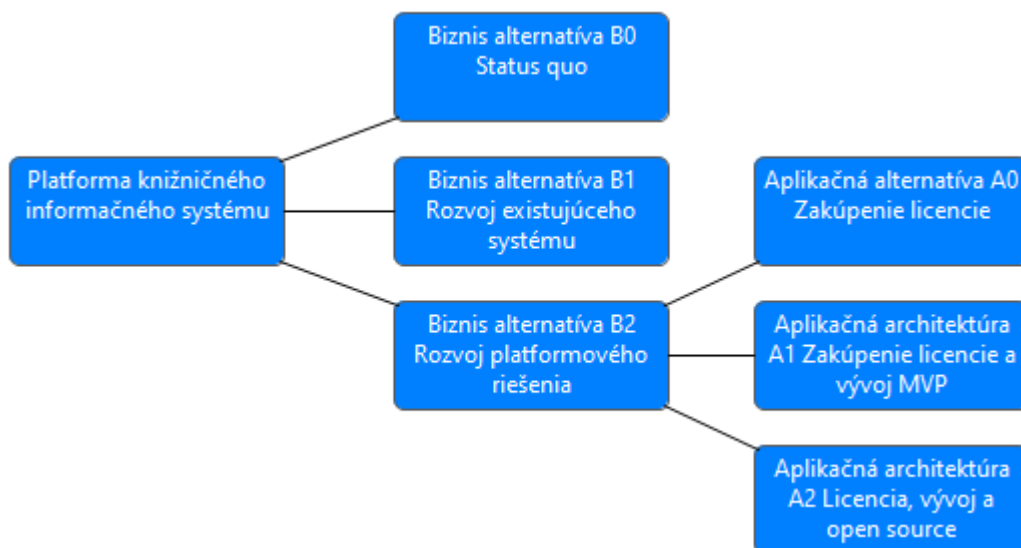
Platforma knižničného informačného systému

Biznis alternatíva B0
Status quo

Biznis alternatíva B1
Rozvoj existujúceho systému

Biznis alternatíva B2
Rozvoj platformového riešenia

Aplikačná alternatíva A0
Zakúpenie licencie

Aplikačná architektúra A1 Zakúpenie licencie a vývoj MVP

Aplikačná architektúra A2 Licencia, vývoj a open source